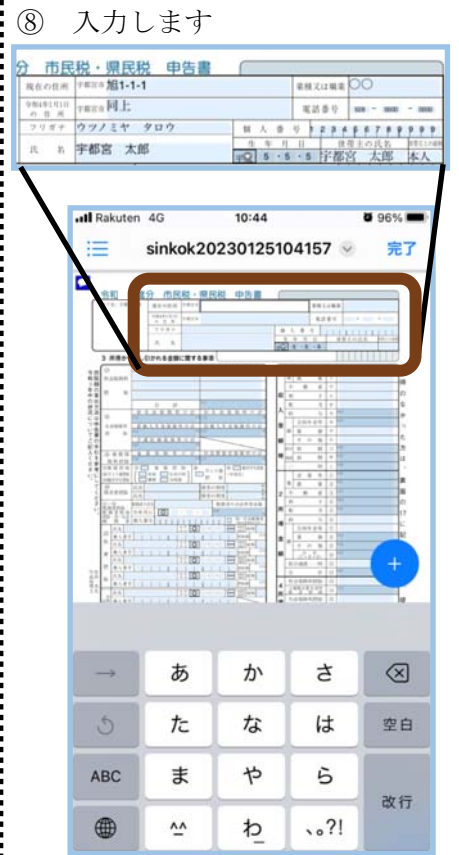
⑧ 入力します

分 市民税・県民税 申告書

| 現在の住所 | 宇都宮市旭1-1-1 | 屋号又は職業 | ○○ |
|---|---|---|---|
| 令和4年1月1日の住所 | 宇都宮市同上 | 電話番号 | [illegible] |
| フリガナ | ウツノミヤ タロウ | 個人番号 | 1 2 3 4 5 6 7 8 9 9 9 9 |
| 氏名 | 宇都宮 太郎 | 生年月日 5・5・5 | 世帯主の氏名 宇都宮 太郎 | 世帯主との続柄 本人 |

Rakuten 4G 10:44 96%

sinkok20230125104157 完了

あ か さ ⌫
た な は 空白
ABC ま や ら 改行
^^ わ 、。?!